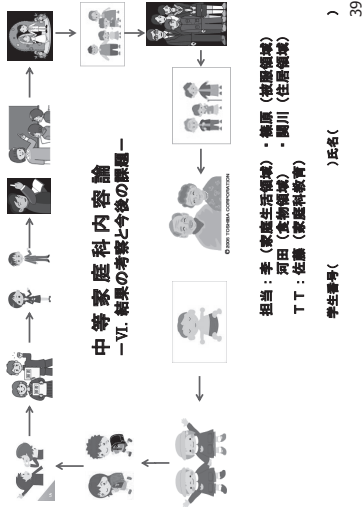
中等家庭科内容論
－VI．結果の考察と今後の課題－

© 2005 TOSHIBA CORPORATION

担当：李（家庭生活領域）・篠原（被服領域）
　　　河田（食物領域）・園川（住居領域）
ＴＴ：佐藤（家庭科教育）

学生番号（　　　　　　　）氏名（　　　　　　　）

39